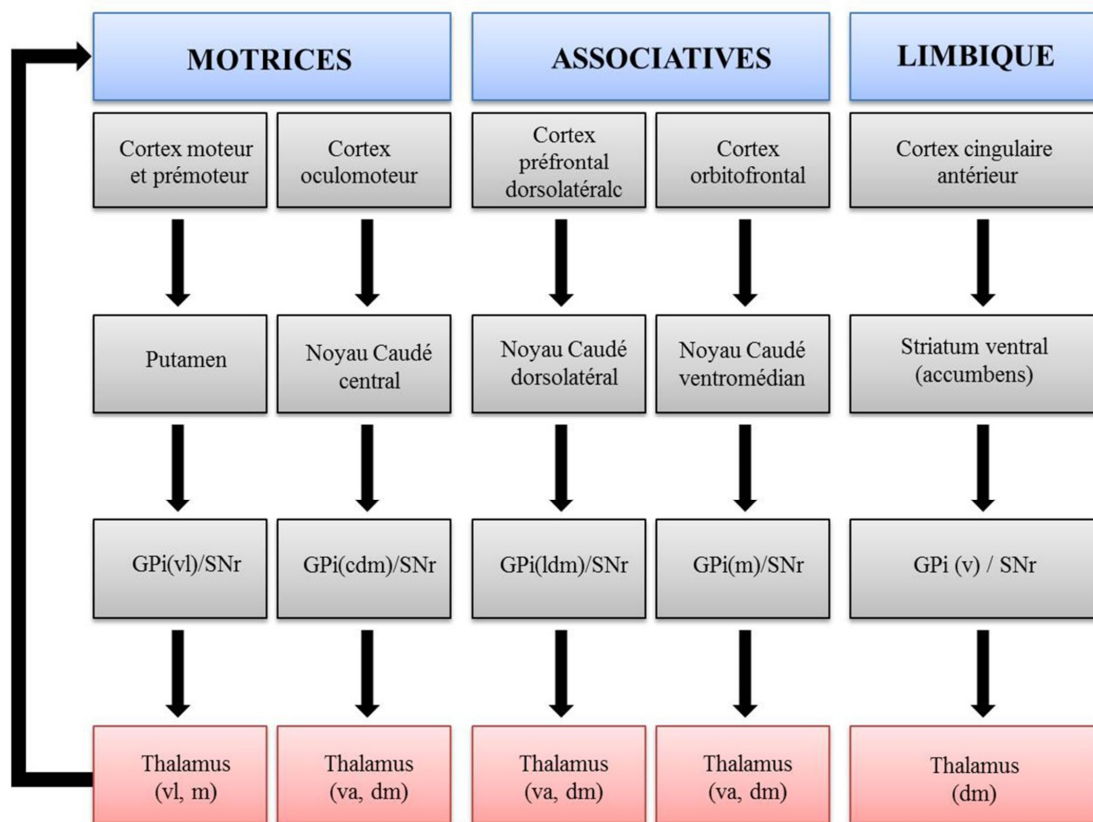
MOTRICES

ASSOCIATIVES

LIMBIQUE

Cortex moteur et prémoteur

Cortex oculomoteur

Cortex préfrontal dorsolatéralc

Cortex orbitofrontal

Cortex cingulaire antérieur

Putamen

Noyau Caudé central

Noyau Caudé dorsolatéral

Noyau Caudé ventromédian

Striatum ventral (accumbens)

GPi(vl)/SNr

GPi(cdm)/SNr

GPi(ldm)/SNr

GPi(m)/SNr

GPi (v) / SNr

Thalamus (vl, m)

Thalamus (va, dm)

Thalamus (va, dm)

Thalamus (va, dm)

Thalamus (dm)